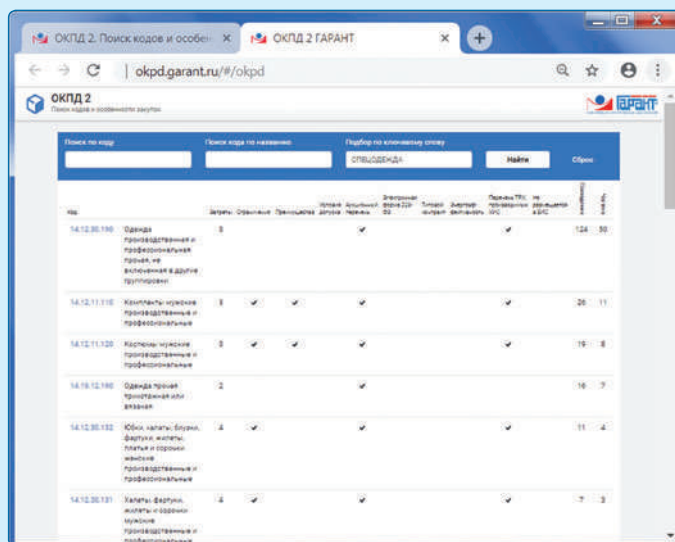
ОКПД 2. Поиск кодов и особен ×
ОКПД 2 ГАРАНТ ×

okpd.garant.ru/#/okpd

ОКПД 2
Поиск кодов и особенности закупок

ГАРАНТ

Поиск по коду
Поиск кода по названию
Подбор по ключевому слову
СПЕЦОДЕЖДА
Найти
Сброс

| Код | | Запреты | Ограничения | Преимущества | Условия допуска | Аукционный перечень | Электронная форма 223-ФЗ | Типовой контракт | Энергоэффективность | Перечень ТРУ, производимых УИС | Не размещается в ЕИС | Популярность | Частота |
|---|---|---|---|---|---|---|---|---|---|---|---|---|---|
| 14.12.30.190 | Одежда производственная и профессиональная прочая, не включенная в другие группировки | 3 | | | | ✔ | | | | ✔ | | 124 | 30 |
| 14.12.11.110 | Комплекты мужские производственные и профессиональные | 3 | ✔ | ✔ | | ✔ | | | | ✔ | | 26 | 11 |
| 14.12.11.120 | Костюмы мужские производственные и профессиональные | 3 | ✔ | ✔ | | ✔ | | | | ✔ | | 19 | 8 |
| 14.19.12.190 | Одежда прочая трикотажная или вязаная | 2 | | | | ✔ | | | | | | 16 | 7 |
| 14.12.30.132 | Юбки, халаты, блузки, фартуки, жилеты, платья и сорочки женские производственные и профессиональные | 4 | ✔ | | | ✔ | | | | ✔ | | 11 | 4 |
| 14.12.30.131 | Халаты, фартуки, жилеты и сорочки мужские производственные и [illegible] | 4 | ✔ | | | ✔ | | | | ✔ | | 7 | 3 |